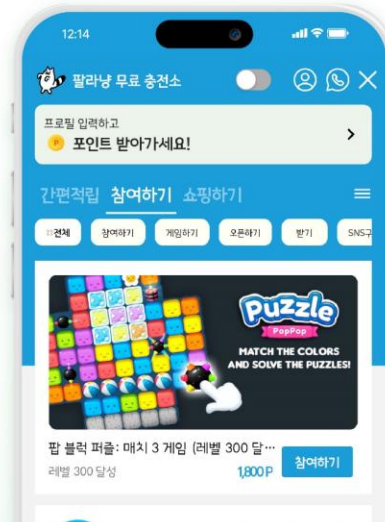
12:14

팔라냥 무료 충전소

프로필 입력하고
포인트 받아가세요!

간편적립 참여하기 쇼핑하기

전체 참여하기 게임하기 오픈하기 받기 SNS구

Puzzle
PopPop
MATCH THE COLORS AND SOLVE THE PUZZLES!

팝 블럭 퍼즐: 매치 3 게임 (레벨 300 달…
레벨 300 달성
1,800 P
참여하기